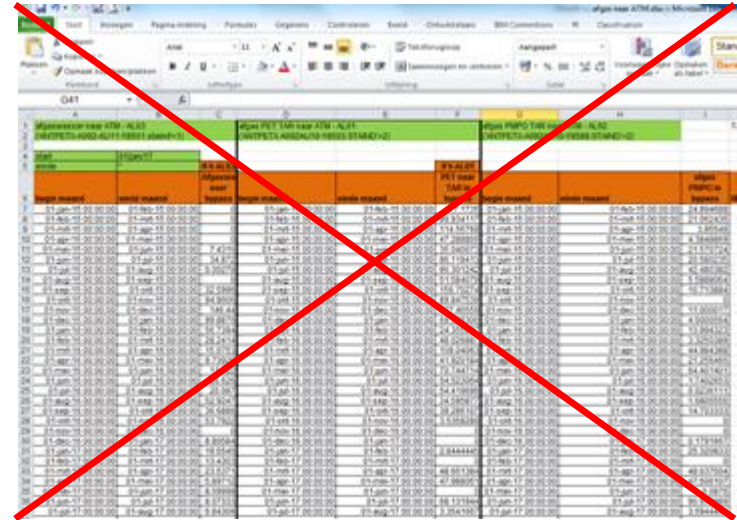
afgas naar ATM.xlsx - Microsoft Excel

Bestand Start Invoegen Pagina-indeling Formules Gegevens Controleren Beeld Ontwikkelaars BRH Connections Classification

Plakken Knippen Kopiëren Opmaak kopiëren/plakken Klembord

Arial 11 A A Lettertype

Tekstterugloop Samenvoegen en centreren Uitlijning

Aangepast % Getal

Voorwaardelijke opmaak Opmaken als tabel Stan Bere

G41 fx

afgasses naar ATM - AL03
afgas PET TAR naar ATM - AL01
afgas PMPO TAR naar ATM - AL02

start 01-jan-17
einde

begin maand einde maand
begin maand einde maand
begin maand einde maand

afgas PET naar TAR in bypass
afgas PMPO in